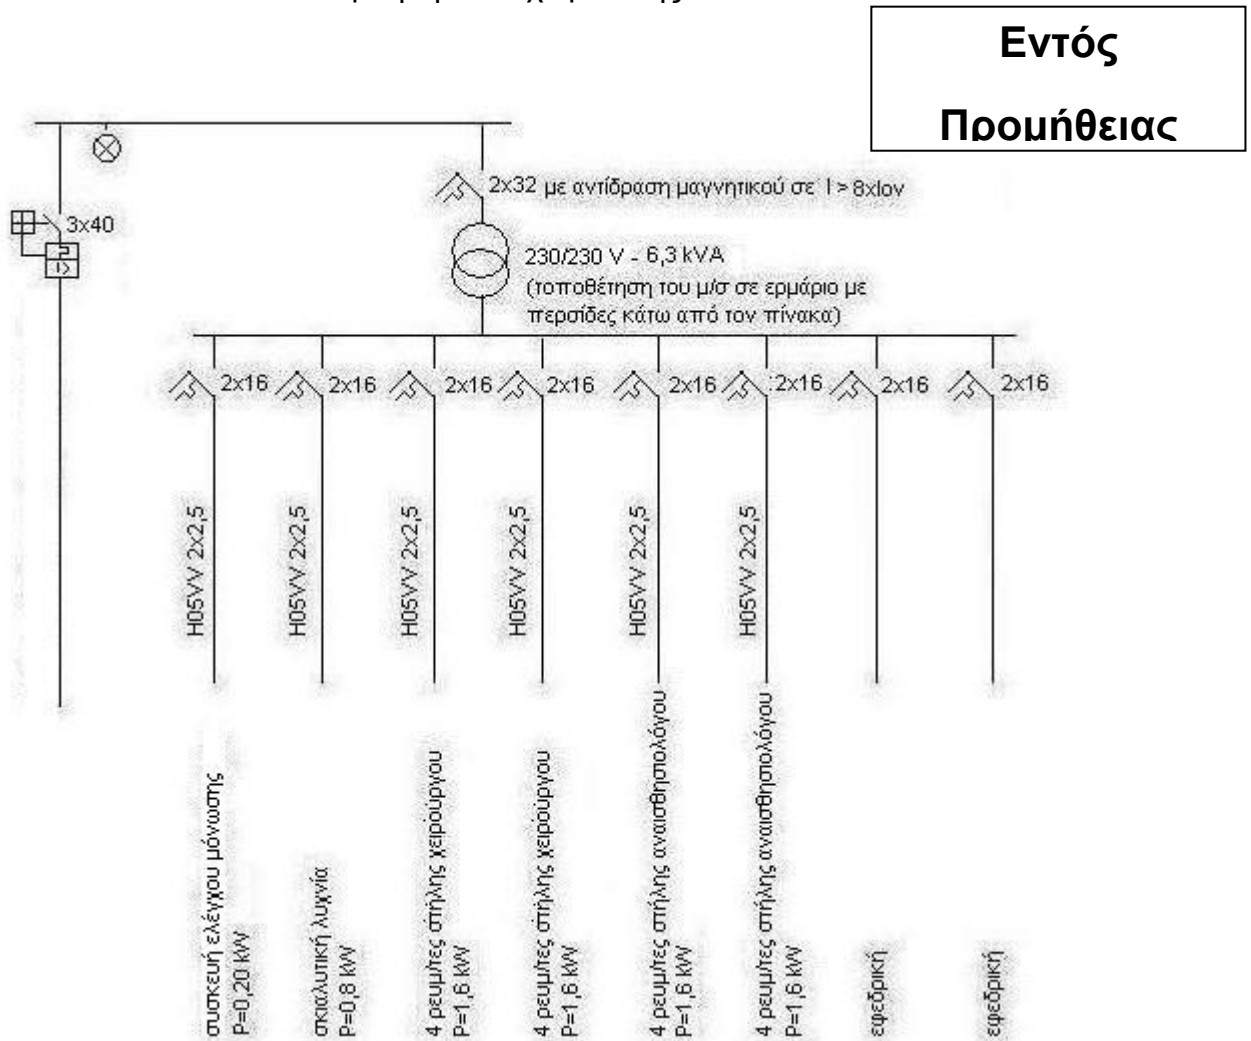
Εντός

Προμήθειας

3x40

2x32 με αντίδραση μαγνητικού σε I > 8xIον

230/230 V - 6,3 kVA
(τοποθέτηση του μ/σ σε ερμάριο με περσίδες κάτω από τον πίνακα)

2x16 2x16 2x16 2x16 2x16 2x16 2x16 2x16

H05VV 2x2,5

H05VV 2x2,5

H05VV 2x2,5

H05VV 2x2,5

H05VV 2x2,5

H05VV 2x2,5

συσκευή ελέγχου μόνωσης
P=0,20 kW

σκιαλυτική λυχνία
P=0,8 kW

4 ρευμιτες στήλης χειρούργου
P=1,6 kW

4 ρευμιτες στήλης χειρούργου
P=1,6 kW

4 ρευμιτες στήλης αναισθησιολόγου
P=1,6 kW

4 ρευμιτες στήλης αναισθησιολόγου
P=1,6 kW

εφεδρική

εφεδρική